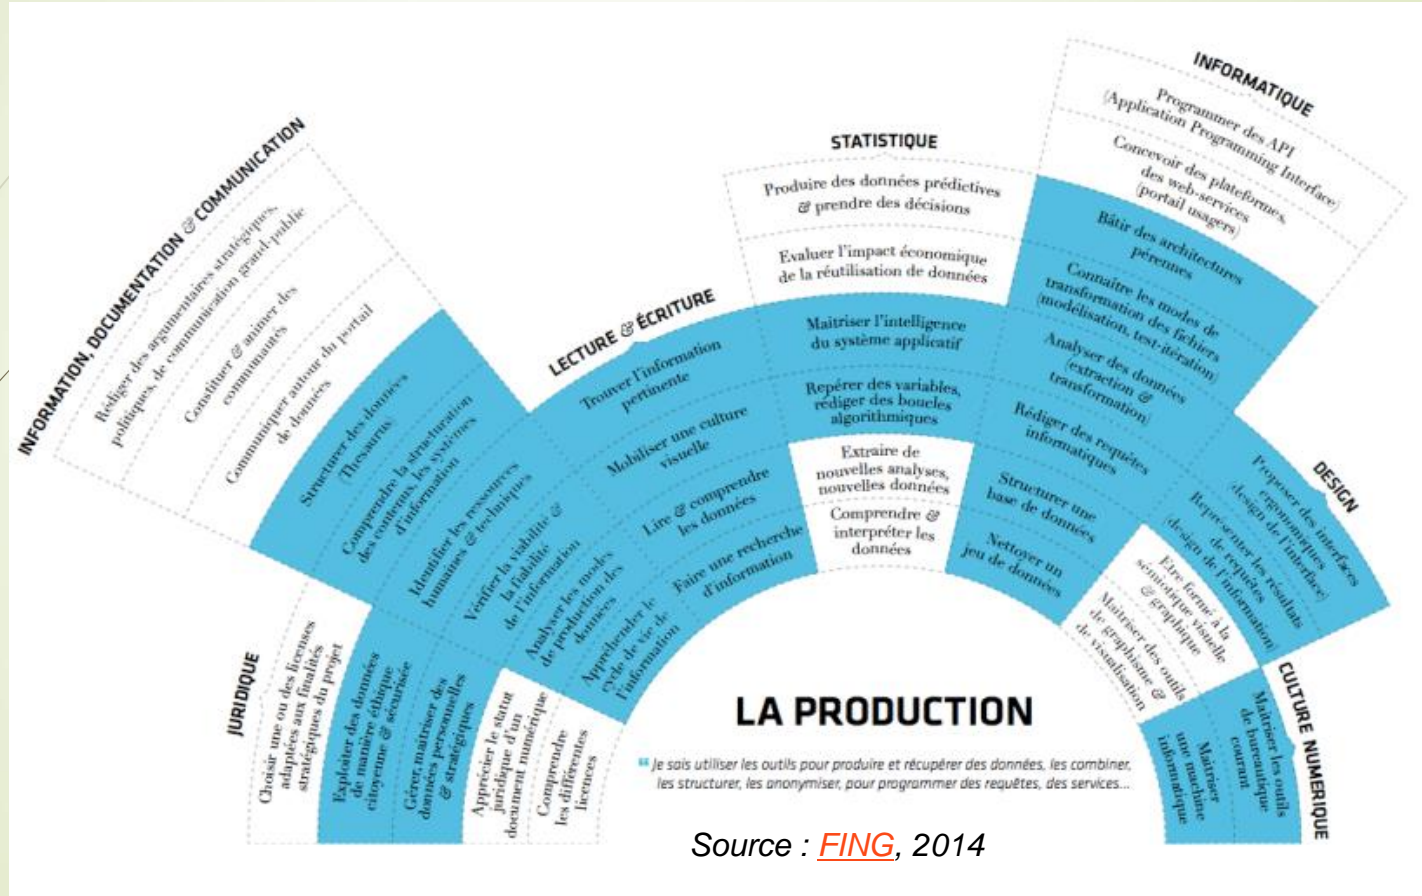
INFORMATION, DOCUMENTATION & COMMUNICATION

Rédiger des argumentaires stratégiques, politiques, de communication grand public

Constituer & animer des communautés

Communiquer autour du portail de données

Structurer des données (Thesaurus)

Comprendre la structuration des contenus, les systèmes d'information

Identifier les ressources humaines & techniques

LECTURE & ÉCRITURE

Trouver l'information pertinente

Mobiliser une culture visuelle

Lire & comprendre les données

Faire une recherche d'information

Vérifier la viabilité & la fiabilité de l'information

Analyser les modes de production des données

Appréhender le cycle de vie de l'information

STATISTIQUE

Produire des données prédictives & prendre des décisions

Evaluer l'impact économique de la réutilisation de données

Maitriser l'intelligence du système applicatif

Repérer des variables, rédiger des boucles algorithmiques

Extraire de nouvelles analyses, nouvelles données

Comprendre & interpréter les données

INFORMATIQUE

Programmer des API (Application Programming Interface)

Concevoir des plateformes, des web-services (portail usagers)

Bâtir des architectures pérennes

Connaitre les modes de transformation des fichiers (modélisation, test-itération)

Analyser des données (extraction & transformation)

Rédiger des requêtes informatiques

Structurer une base de données

Nettoyer un jeu de données

DESIGN

Proposer des interfaces ergonomiques (design de l'interface)

Représenter les résultats de requêtes (design de l'information)

Etre formé à la sémiotique visuelle & graphique

Maitriser des outils de graphisme & de visualisation

CULTURE NUMERIQUE

Maitriser les outils de bureautique courant

Maitriser une machine informatique

JURIDIQUE

Choisir une ou des licenses adaptées aux finalités stratégiques du projet

Exploiter des données de manière éthique citoyenne & sécurisée

Gérer, maitriser des données personnelles & stratégiques

Apprécier le statut juridique d'un document numérique

Comprendre les différentes licences

LA PRODUCTION

" Je sais utiliser les outils pour produire et récupérer des données, les combiner, les structurer, les anonymiser, pour programmer des requêtes, des services...

Source : FING, 2014